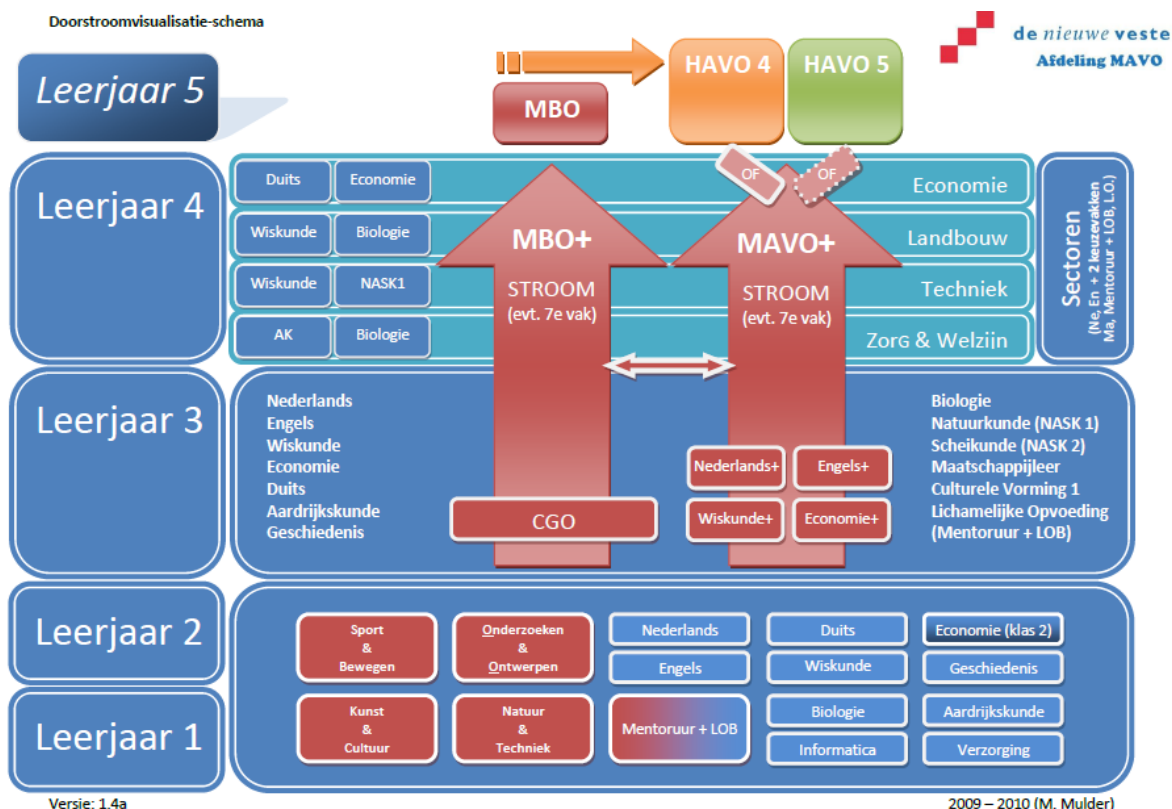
Doorstroomvisualisatie-schema

de nieuwe veste
Afdeling MAVO

Leerjaar 5

MBO

HAVO 4

HAVO 5

Leerjaar 4

Duits | Economie

Wiskunde | Biologie

Wiskunde | NASK1

AK | Biologie

OF

OF

MBO+
STROOM
(evt. 7e vak)

MAVO+
STROOM
(evt. 7e vak)

Economie

Landbouw

Techniek

ZorG & Welzijn

Sectoren
(Ne, En + 2 keuzevakken Ma, Mentoruur + LOB, L.O.)

Leerjaar 3

Nederlands
Engels
Wiskunde
Economie
Duits
Aardrijkskunde
Geschiedenis

CGO

Nederlands+
Engels+
Wiskunde+
Economie+

Biologie
Natuurkunde (NASK 1)
Scheikunde (NASK 2)
Maatschappijleer
Culturele Vorming 1
Lichamelijke Opvoeding
(Mentoruur + LOB)

Leerjaar 2

Sport & Bewegen

Onderzoeken & Ontwerpen

Nederlands

Engels

Duits

Wiskunde

Economie (klas 2)

Geschiedenis

Leerjaar 1

Kunst & Cultuur

Natuur & Techniek

Mentoruur + LOB

Biologie

Informatica

Aardrijkskunde

Verzorging

Versie: 1.4a

2009 – 2010 (M. Mulder)